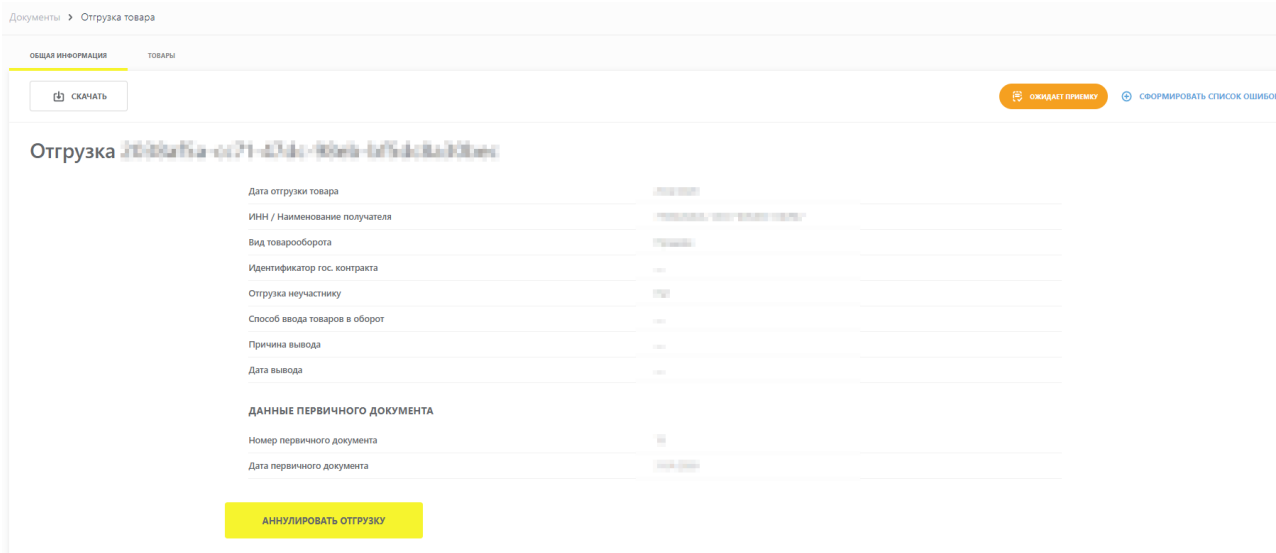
Документы > Отгрузка товара

ОБЩАЯ ИНФОРМАЦИЯ ТОВАРЫ

СКАЧАТЬ

ОЖИДАЕТ ПРИЕМКУ

СФОРМИРОВАТЬ СПИСОК ОШИБО

Отгрузка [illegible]

Дата отгрузки товара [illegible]

ИНН / Наименование получателя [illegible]

Вид товарооборота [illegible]

Идентификатор гос. контракта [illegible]

Отгрузка неучастнику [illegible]

Способ ввода товаров в оборот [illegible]

Причина вывода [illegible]

Дата вывода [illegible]

ДАННЫЕ ПЕРВИЧНОГО ДОКУМЕНТА

Номер первичного документа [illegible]

Дата первичного документа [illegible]

АННУЛИРОВАТЬ ОТГРУЗКУ